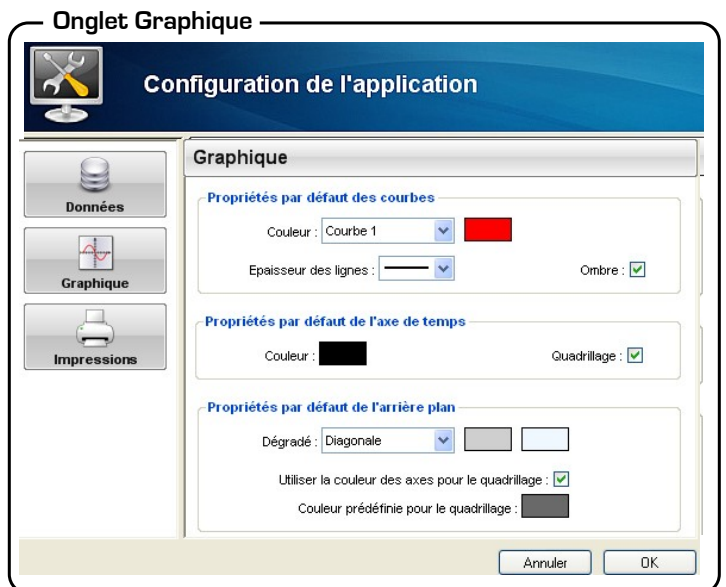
Onglet Graphique

Configuration de l'application

Données

Graphique

Impressions

Graphique

Propriétés par défaut des courbes

Couleur : Courbe 1

Epaisseur des lignes :

Ombre :

Propriétés par défaut de l'axe de temps

Couleur :

Quadrillage :

Propriétés par défaut de l'arrière plan

Dégradé : Diagonale

Utiliser la couleur des axes pour le quadrillage :

Couleur prédéfinie pour le quadrillage :

Annuler

OK